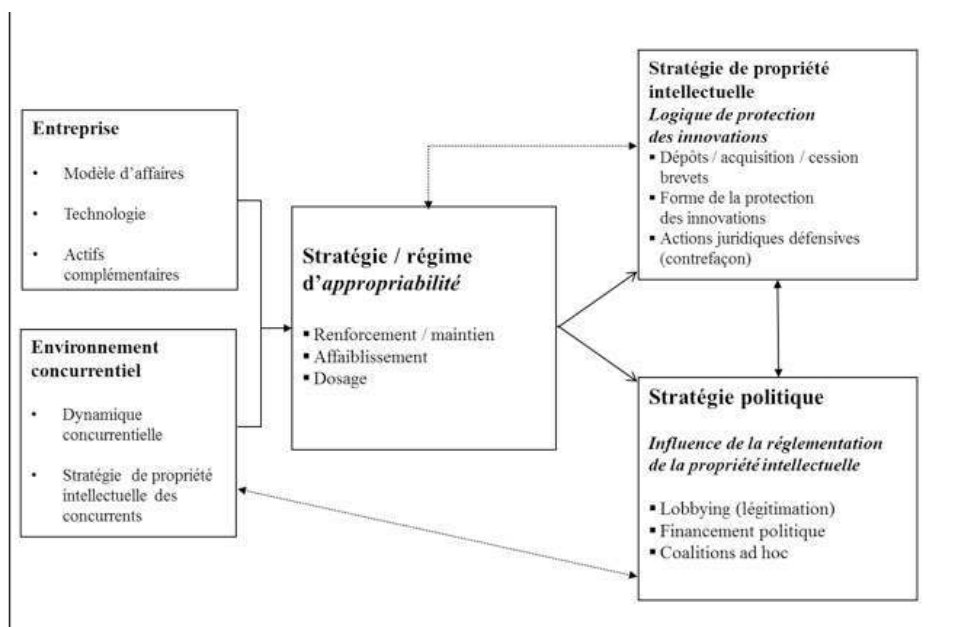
Entreprise

- Modèle d'affaires
- Technologie
- Actifs complémentaires

Environnement concurrentiel

- Dynamique concurrentielle
- Stratégie de propriété intellectuelle des concurrents

Stratégie / régime d'*appropriabilité*

- Renforcement / maintien
- Affaiblissement
- Dosage

Stratégie de propriété intellectuelle
*Logique de protection des innovations*

- Dépôts / acquisition / cession brevets
- Forme de la protection des innovations
- Actions juridiques défensives (contrefaçon)

Stratégie politique

*Influence de la réglementation de la propriété intellectuelle*

- Lobbying (légitimation)
- Financement politique
- Coalitions ad hoc